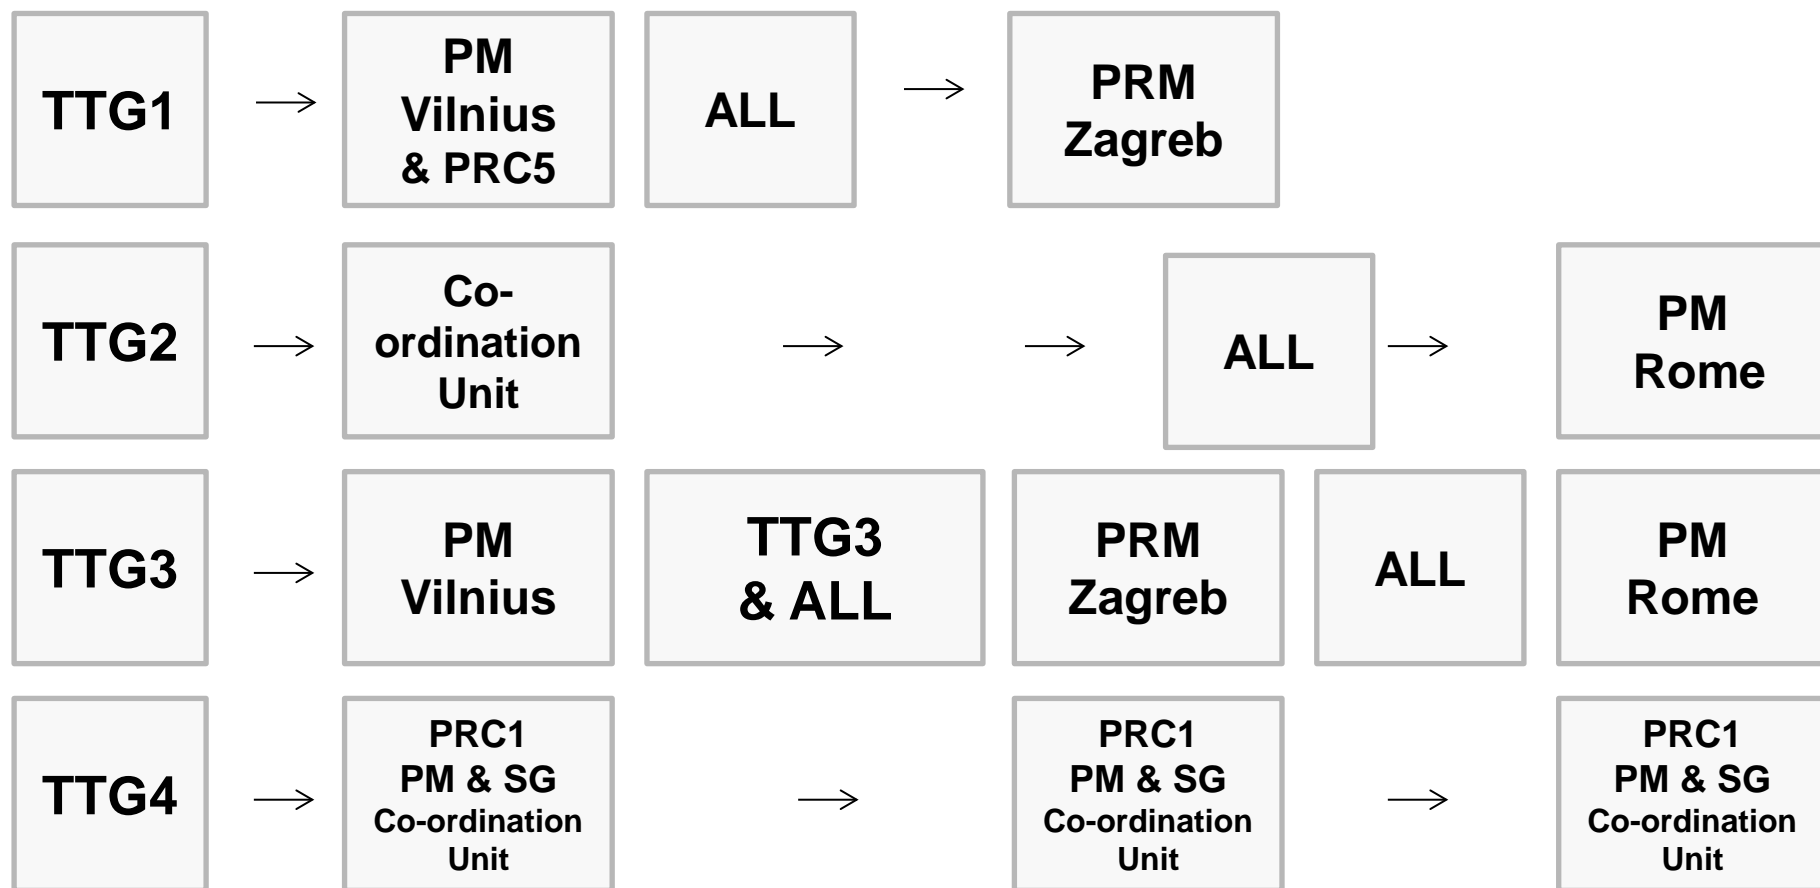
TTG1 → PM Vilnius & PRC5 | ALL → PRM Zagreb

TTG2 → Co-ordination Unit → → ALL → PM Rome

TTG3 → PM Vilnius | TTG3 & ALL | PRM Zagreb | ALL | PM Rome

TTG4 → PRC1 PM & SG Co-ordination Unit → PRC1 PM & SG Co-ordination Unit → PRC1 PM & SG Co-ordination Unit